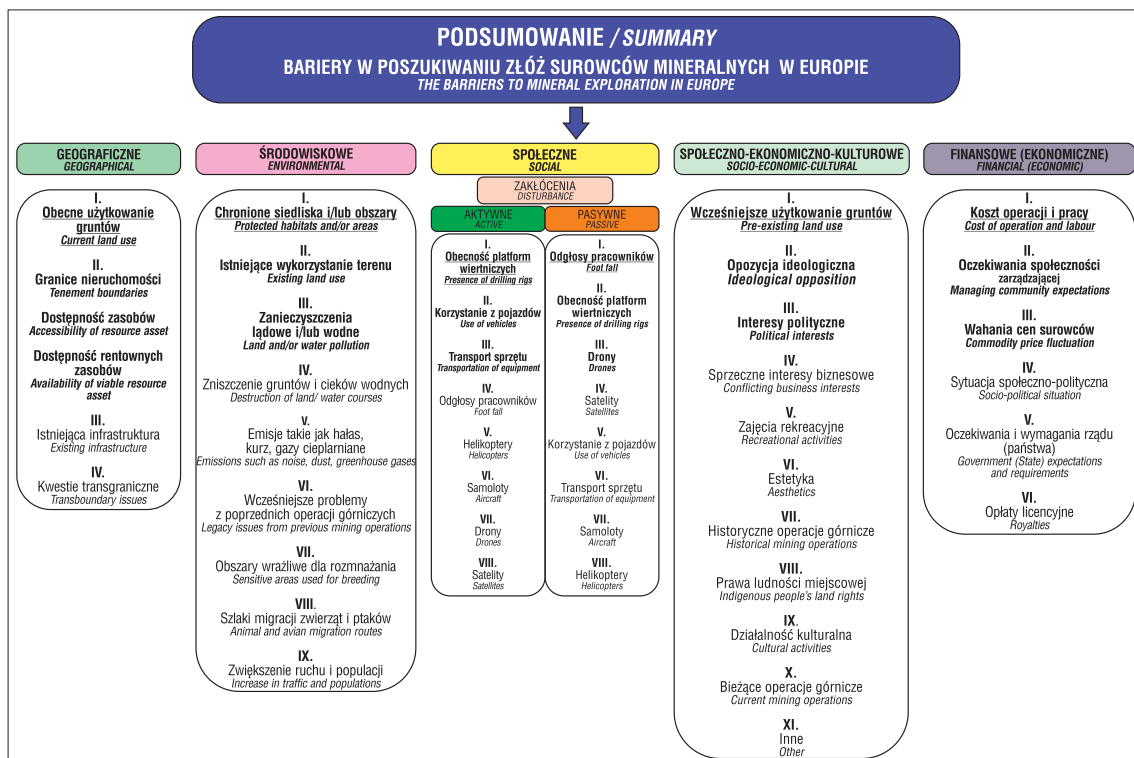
PODSUMOWANIE / SUMMARY
BARIERY W POSZUKIWANIU ZŁÓŻ SUROWCÓW MINERALNYCH W EUROPIE
THE BARRIERS TO MINERAL EXPLORATION IN EUROPE

GEOGRAFICZNE
GEOGRAPHICAL

I.
Obecne użytkowanie gruntów
Current land use

II.
Granice nieruchomości
Tenement boundaries

Dostępność zasobów
Accessibility of resource asset

Dostępność rentownych zasobów
Availability of viable resource asset

III.
Istniejąca infrastruktura
Existing infrastructure

IV.
Kwestie transgraniczne
Transboundary issues

ŚRODOWISKOWE
ENVIRONMENTAL

I.
Chronione siedliska i/lub obszary
Protected habitats and/or areas

II.
Istniejące wykorzystanie terenu
Existing land use

III.
Zanieczyszczenia lądowe i/lub wodne
Land and/or water pollution

IV.
Zniszczenie gruntów i cieków wodnych
Destruction of land/ water courses

V.
Emisje takie jak hałas, kurz, gazy cieplarniane
Emissions such as noise, dust, greenhouse gases

VI.
Wcześniejsze problemy z poprzednich operacji górniczych
Legacy issues from previous mining operations

VII.
Obszary wrażliwe dla rozmnażania
Sensitive areas used for breeding

VIII.
Szlaki migracji zwierząt i ptaków
Animal and avian migration routes

IX.
Zwiększenie ruchu i populacji
Increase in traffic and populations

SPOŁECZNE
SOCIAL

ZAKŁÓCENIA
DISTURBANCE

AKTYWNE
ACTIVE

I.
Obecność platform wiertniczych
Presence of drilling rigs

II.
Korzystanie z pojazdów
Use of vehicles

III.
Transport sprzętu
Transportation of equipment

IV.
Odgłosy pracowników
Foot fall

V.
Helikoptery
Helicopters

VI.
Samoloty
Aircraft

VII.
Drony
Drones

VIII.
Satelity
Satellites

PASYWNE
PASSIVE

I.
Odgłosy pracowników
Foot fall

II.
Obecność platform wiertniczych
Presence of drilling rigs

III.
Drony
Drones

IV.
Satelity
Satellites

V.
Korzystanie z pojazdów
Use of vehicles

VI.
Transport sprzętu
Transportation of equipment

VII.
Samoloty
Aircraft

VIII.
Helikoptery
Helicopters

SPOŁECZNO-EKONOMICZNO-KULTUROWE
SOCIO-ECONOMIC-CULTURAL

I.
Wcześniejsze użytkowanie gruntów
Pre-existing land use

II.
Opozycja ideologiczna
Ideological opposition

III.
Interesy polityczne
Political interests

IV.
Sprzeczne interesy biznesowe
Conflicting business interests

V.
Zajęcia rekreacyjne
Recreational activities

VI.
Estetyka
Aesthetics

VII.
Historyczne operacje górnicze
Historical mining operations

VIII.
Prawa ludności miejscowej
Indigenous people's land rights

IX.
Działalność kulturalna
Cultural activities

X.
Bieżące operacje górnicze
Current mining operations

XI.
Inne
Other

FINANSOWE (EKONOMICZNE)
FINANCIAL (ECONOMIC)

I.
Koszt operacji i pracy
Cost of operation and labour

II.
Oczekiwania społeczności zarządzającej
Managing community expectations

III.
Wahania cen surowców
Commodity price fluctuation

IV.
Sytuacja społeczno-polityczna
Socio-political situation

V.
Oczekiwania i wymagania rządu (państwa)
Government (State) expectations and requirements

VI.
Opłaty licencyjne
Royalties